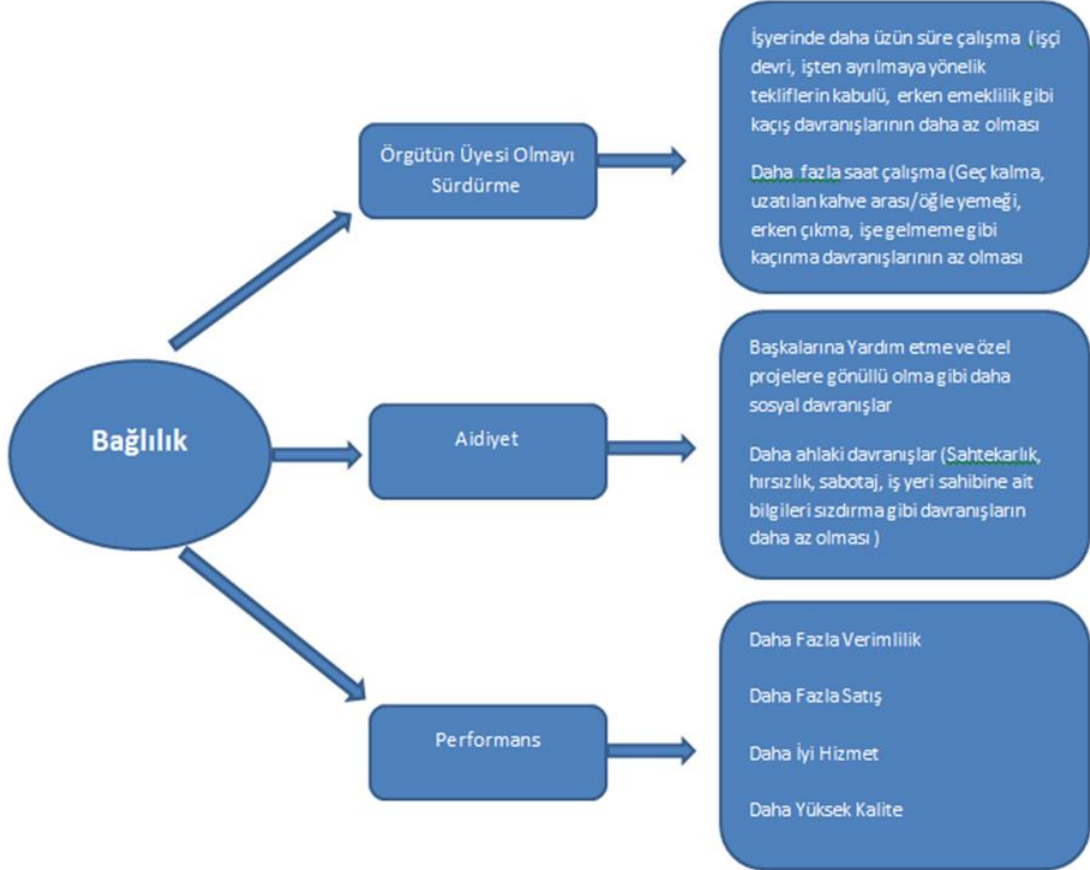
Bağlılık

Örgütün Üyesi Olmayı Sürdürme

İşyerinde daha üzün süre çalışma (işçi devri, işten ayrılmaya yönelik tekliflerin kabulü, erken emeklilik gibi kaçış davranışlarının daha az olması

Daha fazla saat çalışma (Geç kalma, uzatılan kahve arası/öğle yemeği, erken çıkma, işe gelmeme gibi kaçınma davranışlarının az olması

Aidiyet

Başkalarına Yardım etme ve özel projelere gönüllü olma gibi daha sosyal davranışlar

Daha ahlaki davranışlar (Sahtekarlık, hırsızlık, sabotaj, iş yeri sahibine ait bilgileri sızdırma gibi davranışların daha az olması )

Performans

Daha Fazla Verimlilik

Daha Fazla Satış

Daha İyi Hizmet

Daha Yüksek Kalite